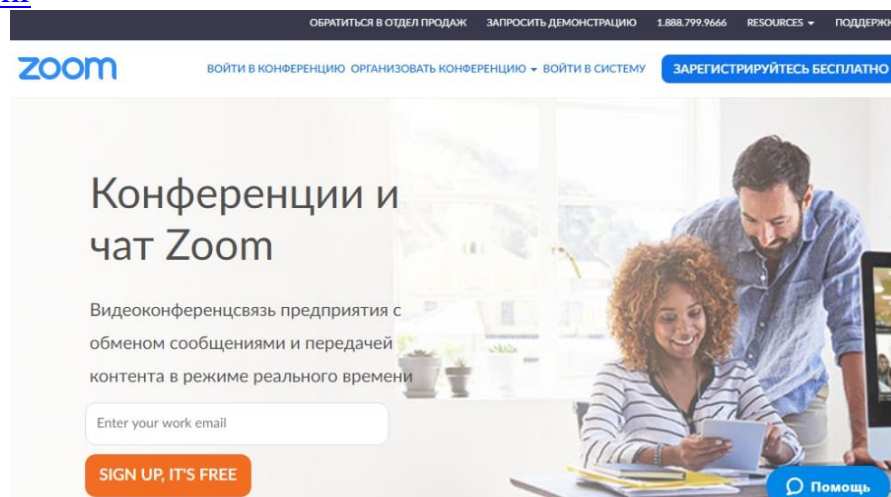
ОБРАТИТЬСЯ В ОТДЕЛ ПРОДАЖ ЗАПРОСИТЬ ДЕМОНСТРАЦИЮ 1.888.799.9666 RESOURCES ПОДДЕРЖ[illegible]

zoom

ВОЙТИ В КОНФЕРЕНЦИЮ ОРГАНИЗОВАТЬ КОНФЕРЕНЦИЮ ВОЙТИ В СИСТЕМУ ЗАРЕГИСТРИРУЙТЕСЬ БЕСПЛАТНО

Конференции и чат Zoom

Видеоконференцсвязь предприятия с обменом сообщениями и передачей контента в режиме реального времени

Enter your work email

SIGN UP, IT'S FREE

Помощь